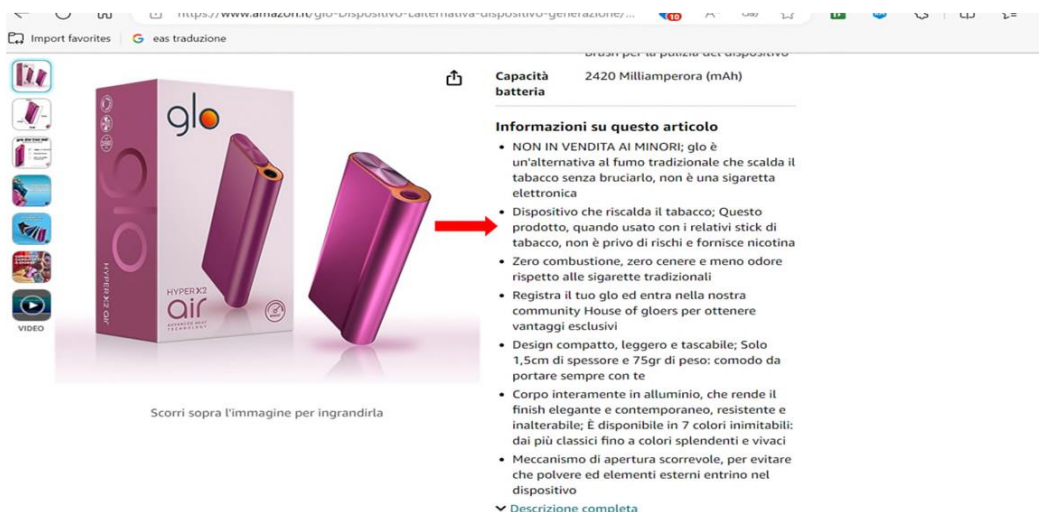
https://www.amazon.it/glo-Dispositivo-L'alternativa-dispositivo-generazione/...

Import favorites | eas traduzione

VIDEO

glo

glo

HYPER X2
air
ADVANCED HEAT TECHNOLOGY

HYPER X2 air

Scorri sopra l'immagine per ingrandirla

brush per la pulizia del dispositivo

| Capacità batteria | 2420 Milliamperora (mAh) |
|---|---|

Informazioni su questo articolo

• NON IN VENDITA AI MINORI; glo è un'alternativa al fumo tradizionale che scalda il tabacco senza bruciarlo, non è una sigaretta elettronica
• Dispositivo che riscalda il tabacco; Questo prodotto, quando usato con i relativi stick di tabacco, non è privo di rischi e fornisce nicotina
• Zero combustione, zero cenere e meno odore rispetto alle sigarette tradizionali
• Registra il tuo glo ed entra nella nostra community House of gloers per ottenere vantaggi esclusivi
• Design compatto, leggero e tascabile; Solo 1,5cm di spessore e 75gr di peso: comodo da portare sempre con te
• Corpo interamente in alluminio, che rende il finish elegante e contemporaneo, resistente e inalterabile; È disponibile in 7 colori inimitabili: dai più classici fino a colori splendenti e vivaci
• Meccanismo di apertura scorrevole, per evitare che polvere ed elementi esterni entrino nel dispositivo

Descrizione completa